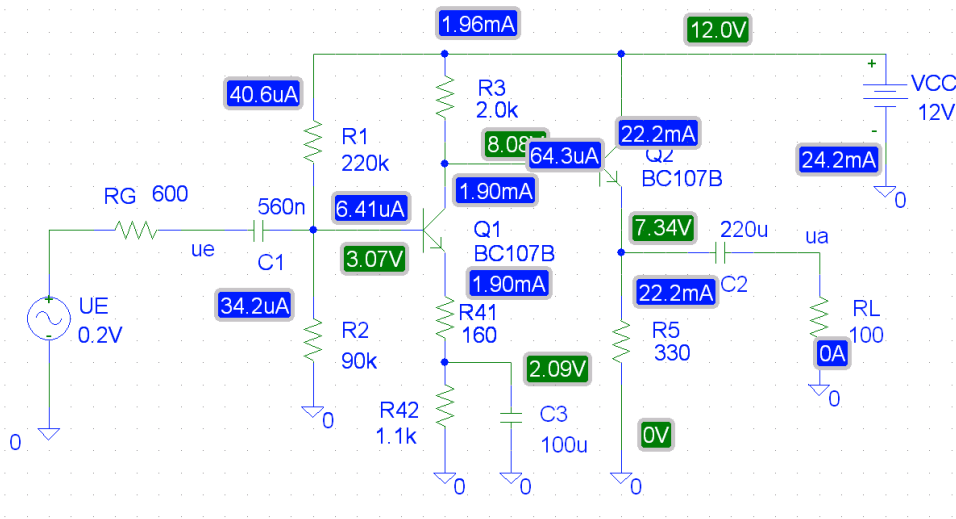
1.96mA
12.0V
40.6uA
R3
2.0k
+
VCC
12V
-
R1
220k
8.08V
64.3uA
22.2mA
Q2
BC107B
24.2mA
0
RG 600
560n
6.41uA
1.90mA
ue
C1
Q1
BC107B
7.34V
220u
ua
3.07V
1.90mA
22.2mA
C2
+
UE
0.2V
-
34.2uA
R2
90k
R41
160
R5
330
RL
100
0A
0
2.09V
0
R42
1.1k
C3
100u
0V
0
0
0
0
0